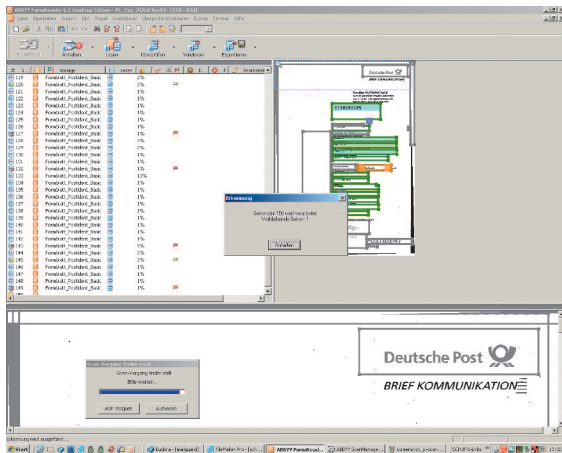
ABBYY FormReader 6.5 (Desktop Edition - PL_Typ_A(Ref Batch) - [138 - 868])

Datei Bearbeiten Ansicht Bild Stapel Scanfehlerai Überprüfe Kontrollieren Extras Fenster Hilfe

Anfordern Lesen Überprüfen Verifizieren Exportieren

| # | Vorlage | Seiten |  |
|---|---|---|---|
| 119 | Formblatt_Postident_Basic | 2% |  |
| 120 | Formblatt_Postident_Basic | 1% |  |
| 121 | Formblatt_Postident_Basic | 1% |  |
| 122 | Formblatt_Postident_Basic | 1% |  |
| 123 | Formblatt_Postident_Basic | 1% |  |
| 124 | Formblatt_Postident_Basic | 1% |  |
| 125 | Formblatt_Postident_Basic | 1% |  |
| 126 | Formblatt_Postident_Basic | 1% |  |
| 127 | Formblatt_Postident_Basic | 1% |  |
| 128 | Formblatt_Postident_Basic | 1% |  |
| 129 | Formblatt_Postident_Basic | 1% |  |
| 130 | Formblatt_Postident_Basic | 1% |  |
| 131 | Formblatt_Postident_Basic | 1% |  |
| 132 | Formblatt_Postident_Basic | 1% |  |
| 133 | Formblatt_Postident_Basic | 12% |  |
| 134 | Formblatt_Postident_Basic | 1% |  |
| 135 | Formblatt_Postident_Basic | 1% |  |
| 136 | Formblatt_Postident_Basic | 1% |  |
| 137 | Formblatt_Postident_Basic | 1% |  |
| 138 | Formblatt_Postident_Basic | 1% |  |
| 139 | Formblatt_Postident_Basic | 1% |  |
| 140 | Formblatt_Postident_Basic | 1% |  |
| 141 | Formblatt_Postident_Basic | 1% |  |
| 142 | Formblatt_Postident_Basic | 1% |  |
| 143 | Formblatt_Postident_Basic | 1% |  |
| 144 | Formblatt_Postident_Basic | 2% |  |
| 145 | Formblatt_Postident_Basic | 1% |  |
| 146 | Formblatt_Postident_Basic | 1% |  |
| 147 | Formblatt_Postident_Basic | 1% |  |
| 148 | Formblatt_Postident_Basic | 1% |  |
| 149 | Formblatt_Postident_Basic | 1% |  |

Deutsche Post

Erinnerung

Seite 130 wird verarbeitet. Verbleibende Seiten: 1

Anhalten

Deutsche Post

BRIEF KOMMUNIKATION

Scan-Vorgang findet statt

Scan-Vorgang findet statt
Bitte warten...

ADF stoppen
Aufheben

Scanvorgang wird ausgeführt...

Start
ABBYY FormRead...
ABBYY ScanManage...
12:00